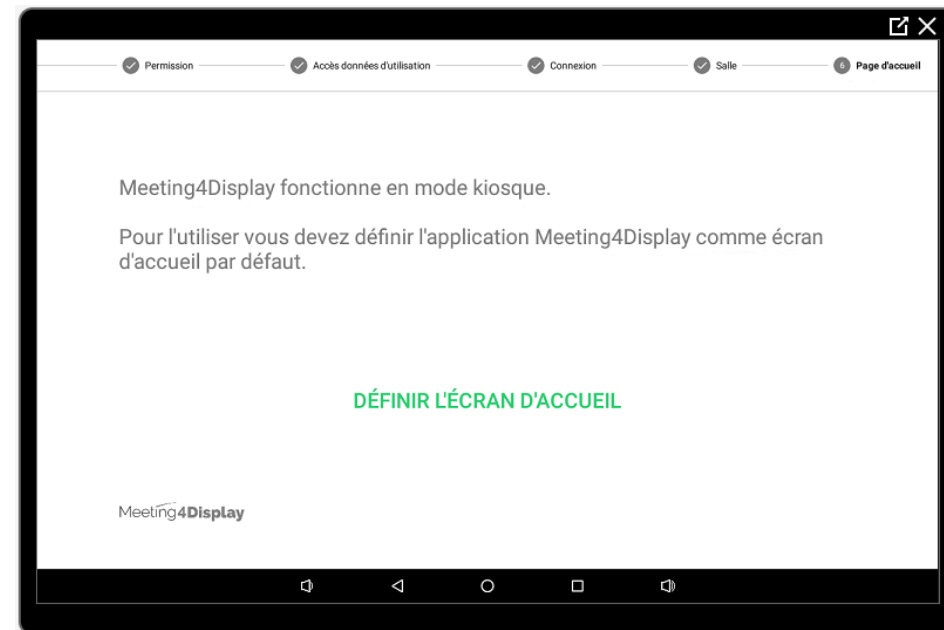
Permission
Accès données d'utilisation
Connexion
Salle
5 Page d'accueil

Meeting4Display fonctionne en mode kiosque.

Pour l'utiliser vous devez définir l'application Meeting4Display comme écran d'accueil par défaut.

DÉFINIR L'ÉCRAN D'ACCUEIL

Meeting4Display